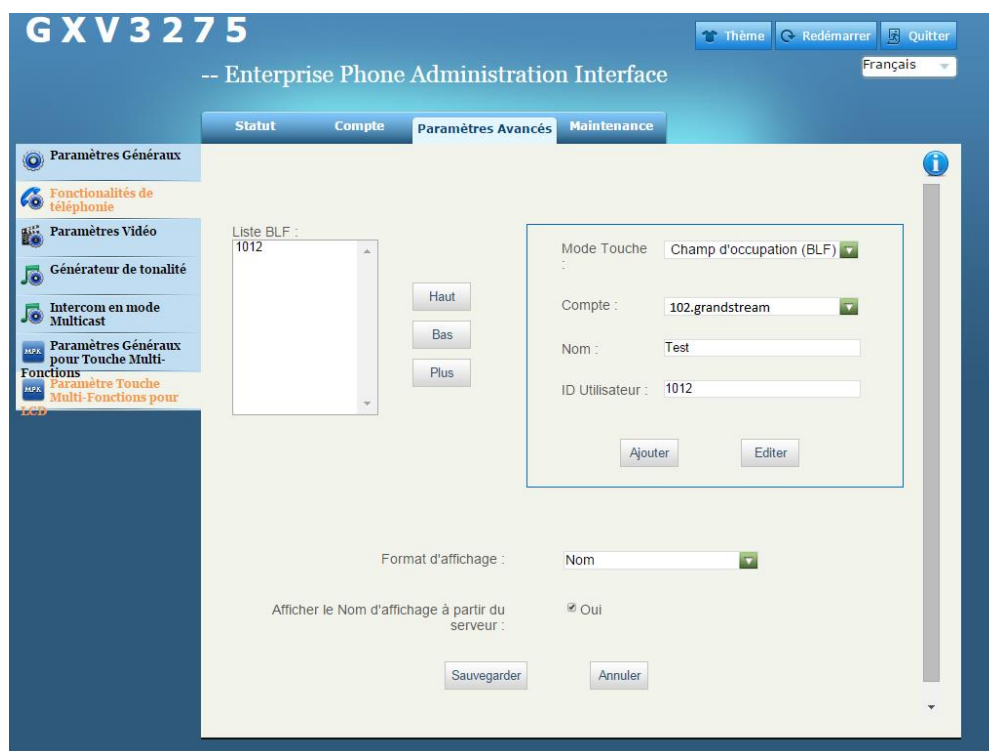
GXV3275

-- Enterprise Phone Administration Interface

Thème Redémarrer Quitter

Français

Statut Compte Paramètres Avancés Maintenance

Paramètres Généraux

Fonctionalités de téléphonie

Paramètres Vidéo

Générateur de tonalité

Intercom en mode Multicast

Paramètres Généraux pour Touche Multi-Fonctions

Paramètre Touche Multi-Fonctions pour LCD

Liste BLF :
1012

Haut

Bas

Plus

Mode Touche : Champ d'occupation (BLF)

Compte : 102.grandstream

Nom : Test

ID Utilisateur : 1012

Ajouter Editer

Format d'affichage : Nom

Afficher le Nom d'affichage à partir du serveur : Oui

Sauvegarder Annuler